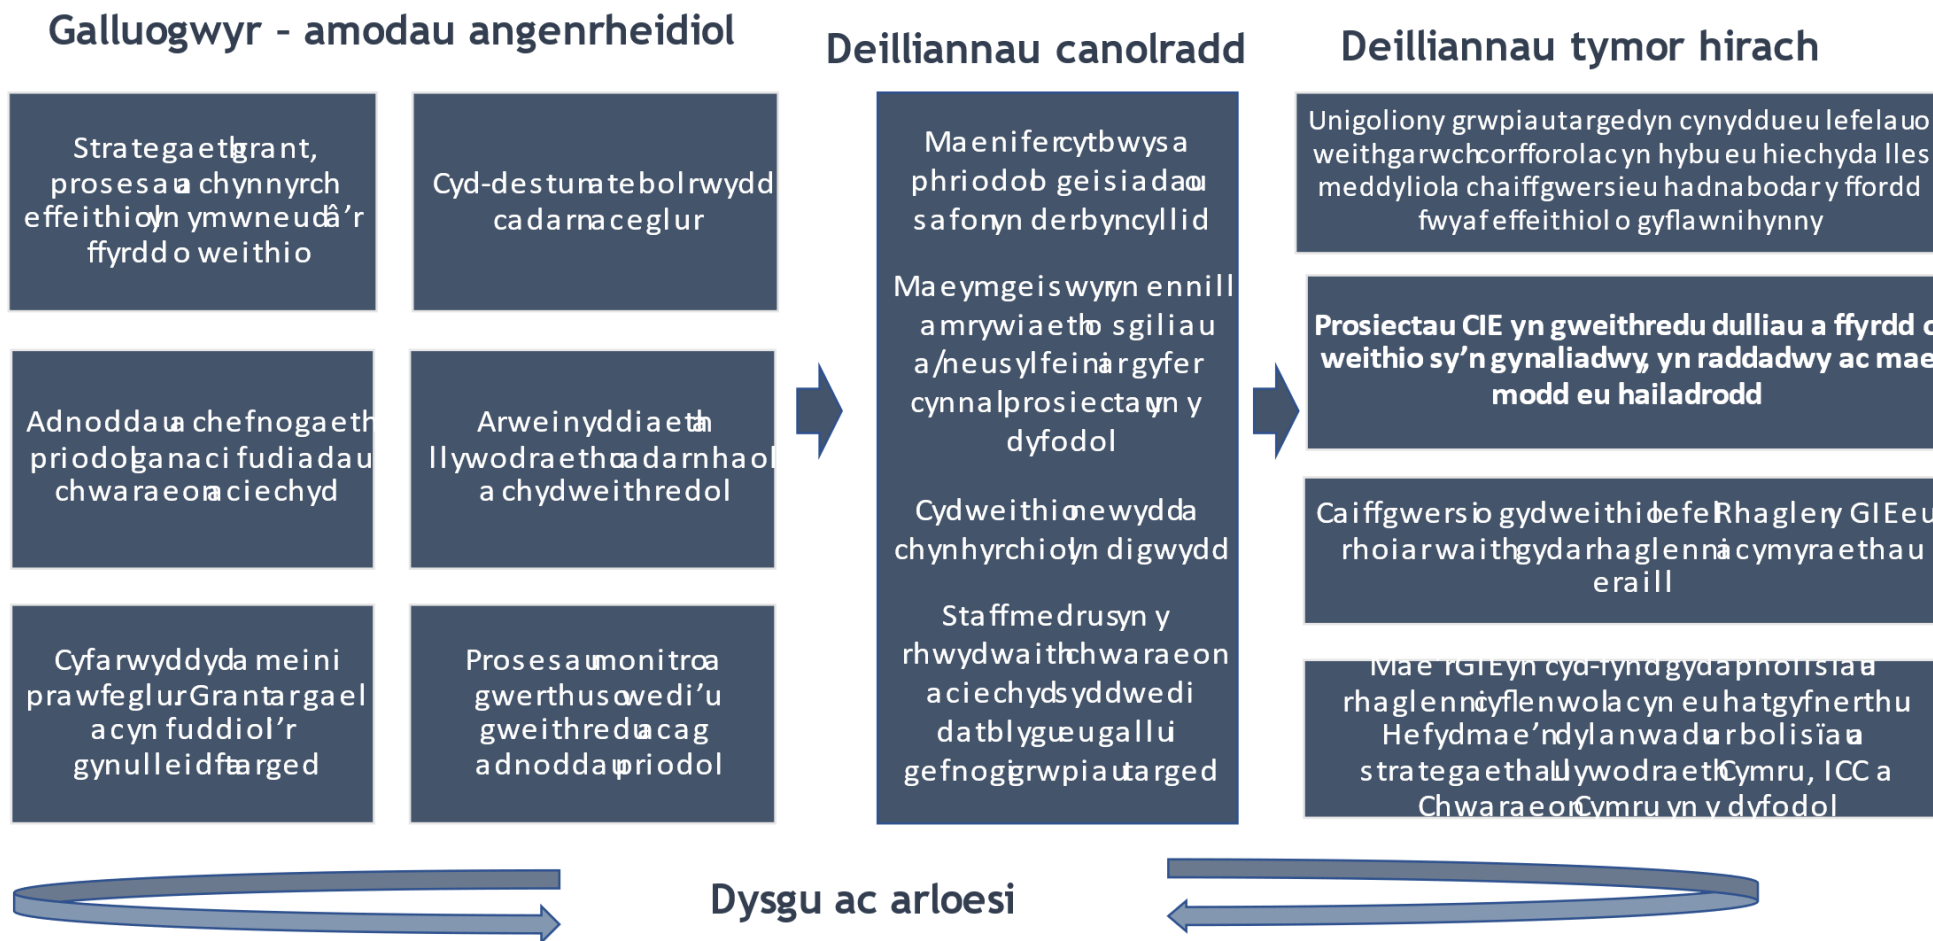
Galluogwyr – amodau angenrheidiol

Strategaeth grant, prosesau a chynnyrch effeithiol yn ymwneud â'r ffyrdd o weithio

Cyd-destun atebolrwydd cadarn a clir

Adnoddau a chefnogaeth priodol gan aciFudiadau chwaraeon ac iechyd

Arweinyddiaeth a llywodraethu cadarnhaol a chydweithredol

Cyfarwyddyd a meini prawf eglur. Grant ar gael ac yn fuddiol i'r gynulleidfa darged

Prosesau monitro a gwerthuso wedi'u gweithredu ac ag adnoddau priodol

Deilliannau canolradd

Mae nifer cytbwys a phriodol o geisiadau safon yn derbyn cyllid

Mae ymgeiswyr yn ennill amrywiaeth o sgiliau a/neu sylfeini ar gyfer cynnal prosiectau yn y dyfodol

Cydweithio newydd a chynhyrchiol yn digwydd

Staff medrus yn y rhwydwaith chwaraeon ac iechyd sydd wedi datblygu eu gallu i gefnogi grwpiau targed

Deilliannau tymor hirach

Unigolion y grwpiau targed yn cynyddu eu lefelau o weithgarwch corfforol ac yn hybu eu hiechyd a lles meddyliol a chaiff gwersi eu hadnabod ar y ffordd fwyaf effeithiol o gyflawni hynny

Prosiectau CIE yn gweithredu dulliau a ffyrdd o weithio sy'n gynaliadwy, yn raddadwy ac mae modd eu hailadrodd

Caiff gwersi o gydweithio lefel Rhaglen y GIE eu rhoi ar waith gyda rhaglenni a chymryaethau eraill

Mae rGIE yn cyd-fynd gyda pholisïau a rhaglenni cyflenwol ac yn eu hatgyfnerthu. Hefyd mae'n dylanwadu ar bolisïau a strategaethau Llywodraeth Cymru, ICC a Chwaraeon Cymru yn y dyfodol

Dysgu ac arloesi